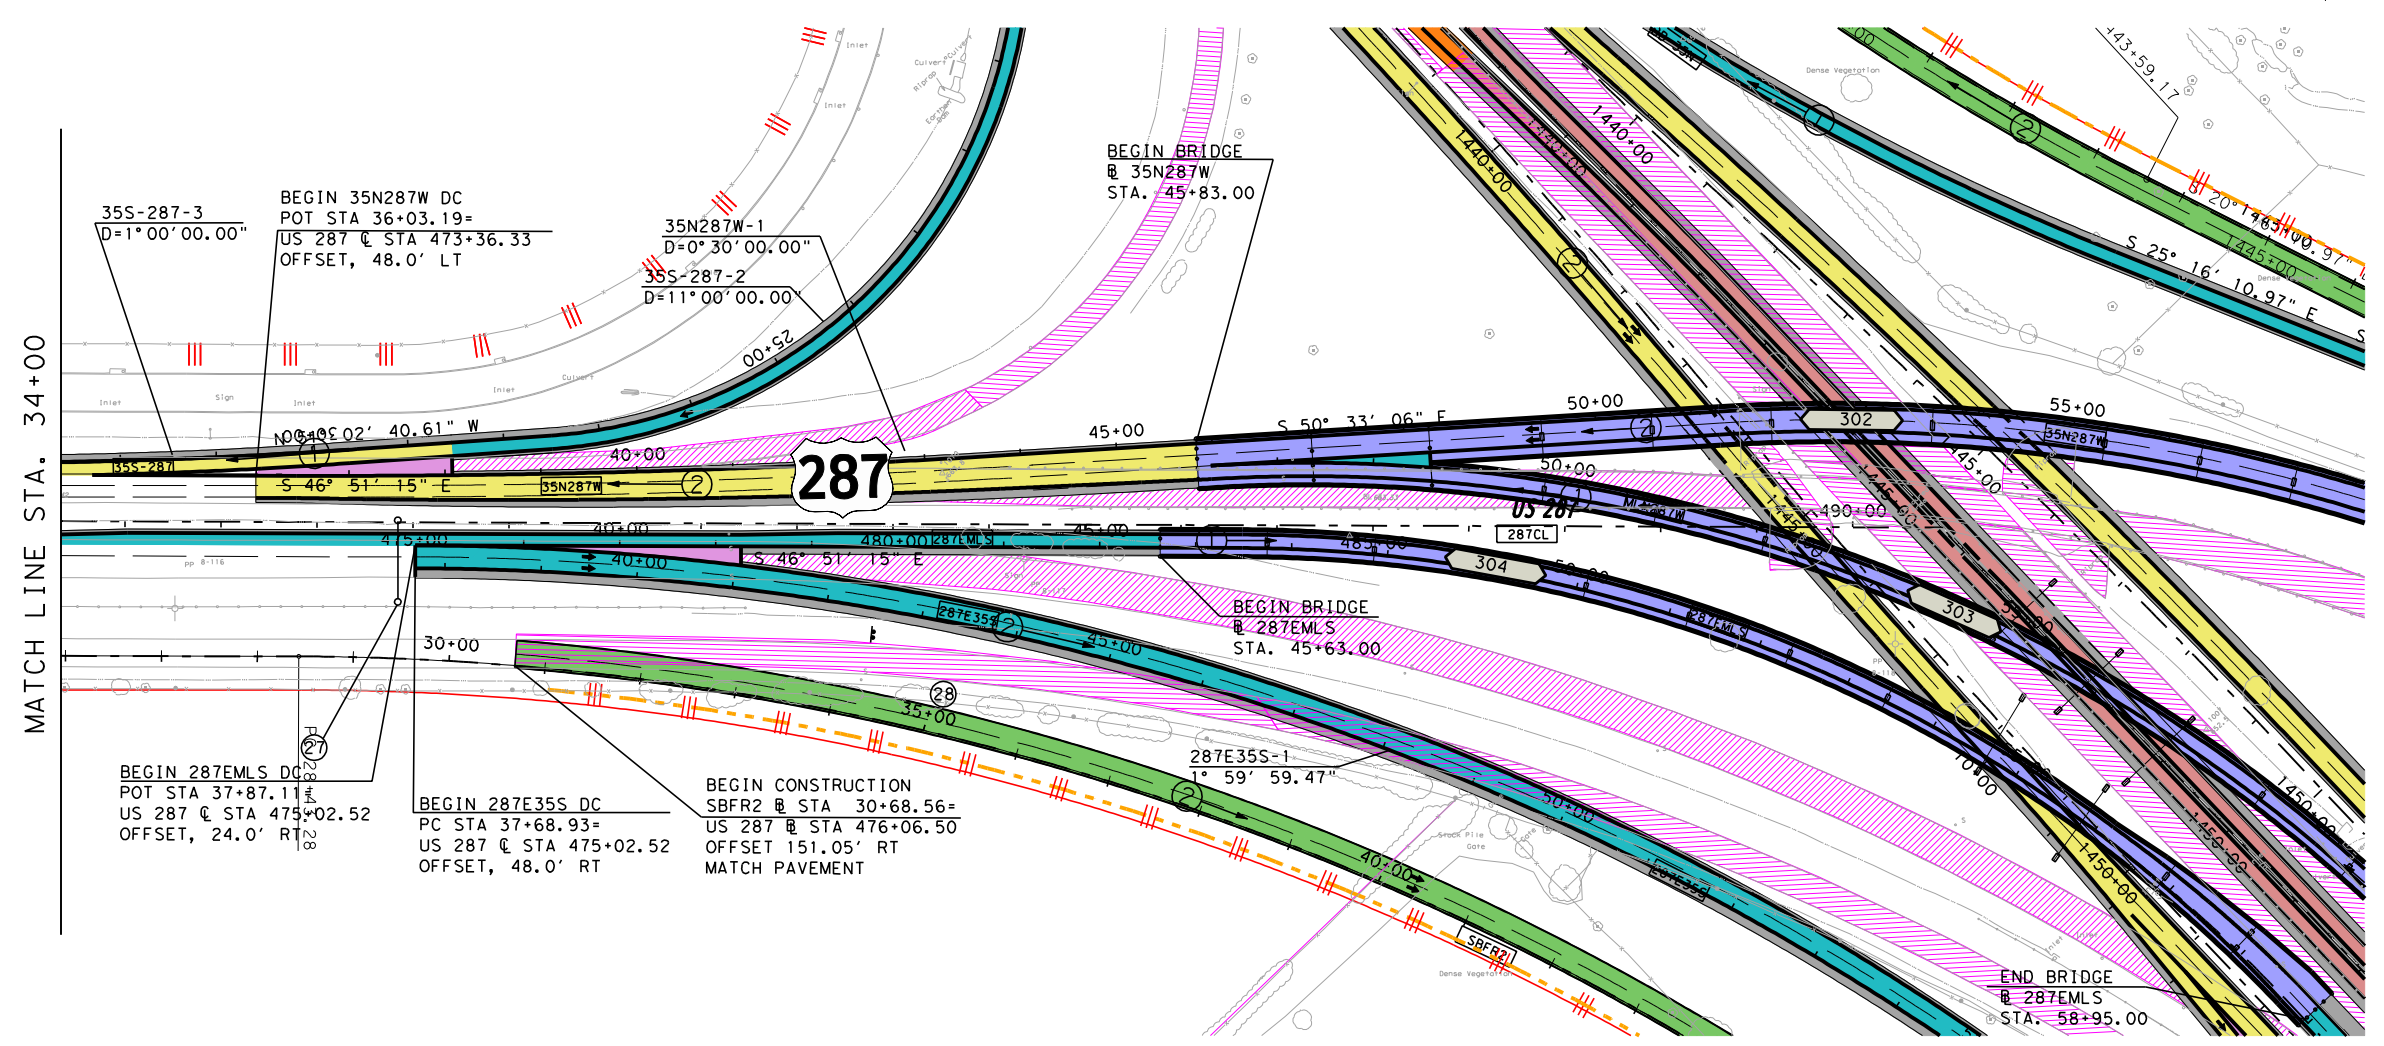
MATCH LINE STA. 34+00

35S-287-3
D=1° 00′ 00.00"

BEGIN 35N287W DC
POT STA 36+03.19=
US 287 ℄ STA 473+36.33
OFFSET, 48.0′ LT

35N287W-1
D=0° 30′ 00.00"

35S-287-2
D=11° 00′ 00.00"

25+00

BEGIN BRIDGE
℄ 35N287W
STA. 45+83.00

N 09° 02′ 40.61" W
35S-287
S 46° 51′ 15" E
35N287W
40+00
287
45+00
S 50° 33′ 06" E
50+00
55+00
302
35N287W
50+00
US 287
287CL
490+00
475+00
40+00
480+00
287EMLS
45+00
485+00
40+00
S 46° 51′ 15" E
304
303
287E35S
287EMLS
45+00
30+00
35+00
28
27

BEGIN BRIDGE
℄ 287EMLS
STA. 45+63.00

287E35S-1
1° 59′ 59.47"

50+00
40+00
287E35S
SBFR2

1440+00
1440+00
1440+00
1445+00
1450+00
1450+00
1450+00
1445+00
143+59.17
S 25° 16′ 10.97" E
20° 16′ 10.97"

BEGIN 287EMLS DC
POT STA 37+87.11=
US 287 ℄ STA 475+02.52
OFFSET, 24.0′ RT

BEGIN 287E35S DC
PC STA 37+68.93=
US 287 ℄ STA 475+02.52
OFFSET, 48.0′ RT

BEGIN CONSTRUCTION
SBFR2 ℄ STA 30+68.56=
US 287 ℄ STA 476+06.50
OFFSET 151.05′ RT
MATCH PAVEMENT

END BRIDGE
℄ 287EMLS
STA. 58+95.00